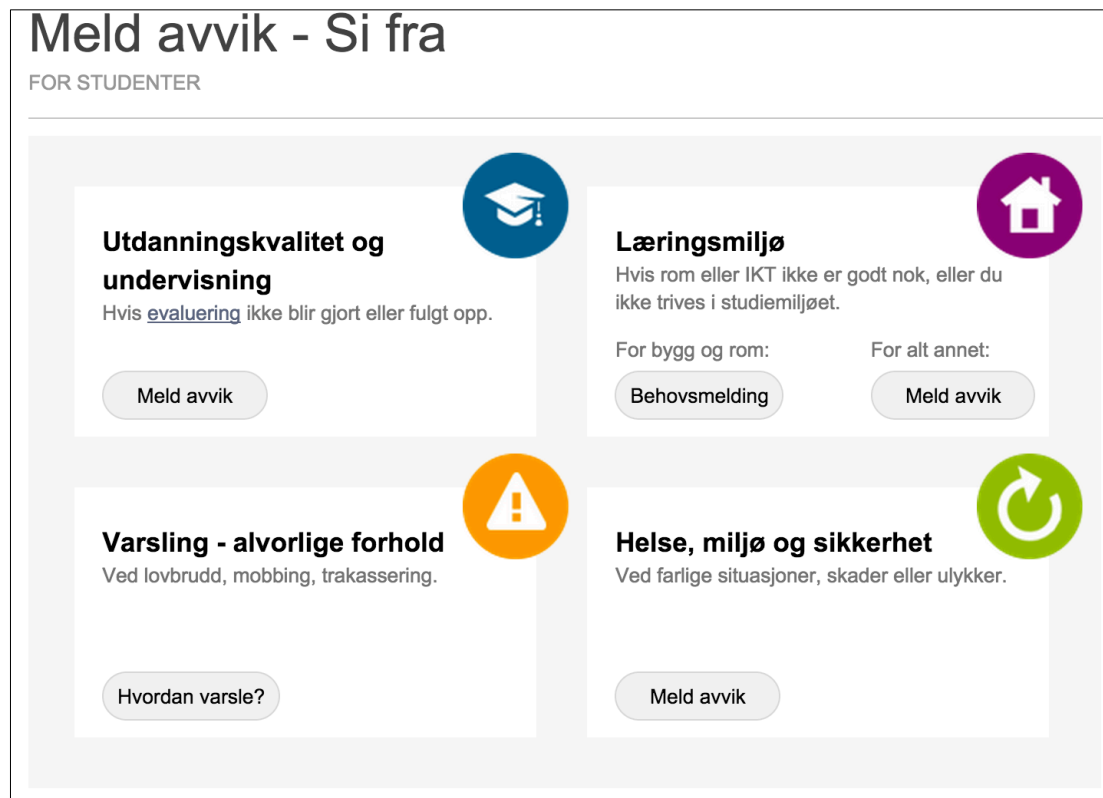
Meld avvik - Si fra
FOR STUDENTER

Utdanningskvalitet og undervisning
Hvis evaluering ikke blir gjort eller fulgt opp.

Meld avvik

Læringsmiljø
Hvis rom eller IKT ikke er godt nok, eller du ikke trives i studiemiljøet.

For bygg og rom:
Behovsmelding

For alt annet:
Meld avvik

Varsling - alvorlige forhold
Ved lovbrudd, mobbing, trakassering.

Hvordan varsle?

Helse, miljø og sikkerhet
Ved farlige situasjoner, skader eller ulykker.

Meld avvik